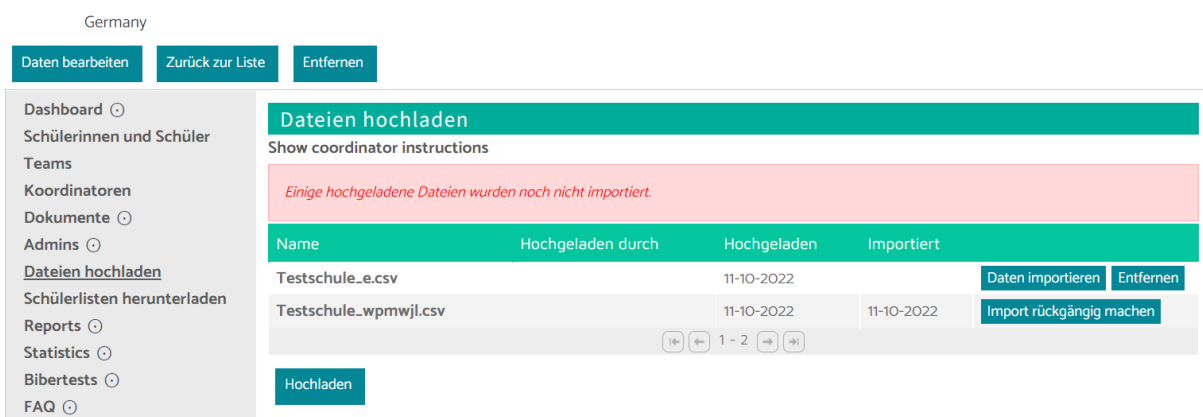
Germany

Daten bearbeiten | Zurück zur Liste | Entfernen

Dashboard ⊙
Schülerinnen und Schüler
Teams
Koordinatoren
Dokumente ⊙
Admins ⊙
Dateien hochladen
Schülerlisten herunterladen
Reports ⊙
Statistics ⊙
Bibertests ⊙
FAQ ⊙

Dateien hochladen

Show coordinator instructions

Einige hochgeladene Dateien wurden noch nicht importiert.

| Name | Hochgeladen durch | Hochgeladen | Importiert | |
|---|---|---|---|---|
| Testschule_e.csv | | 11-10-2022 | | Daten importieren Entfernen |
| Testschule_wpmwjl.csv | | 11-10-2022 | 11-10-2022 | Import rückgängig machen |

1 - 2

Hochladen